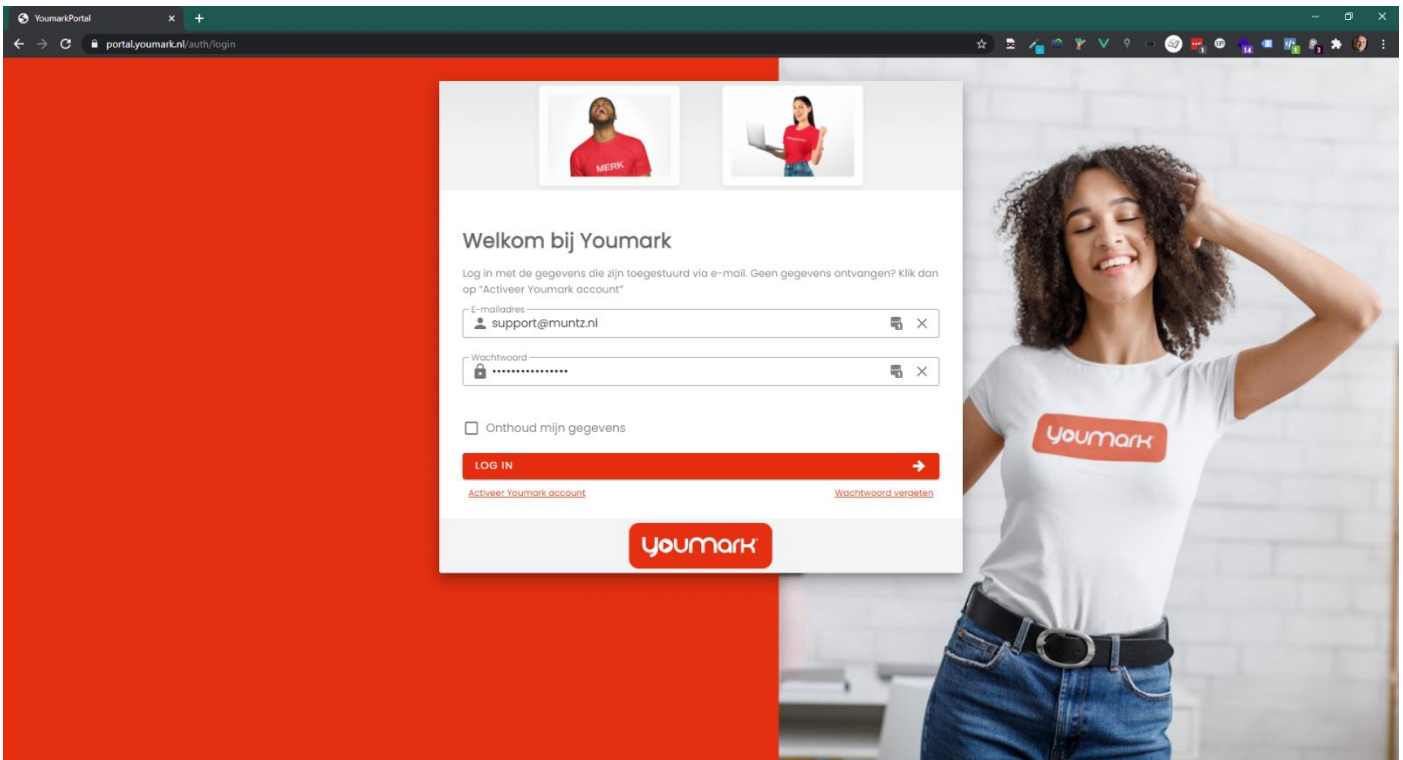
YoumarkPortal

portal.youmark.nl/auth/login

MERK

Welkom bij Youmark

Log in met de gegevens die zijn toegestuurd via e-mail. Geen gegevens ontvangen? Klik dan op "Activeer Youmark account"

E-mailadres
support@muntz.nl

Wachtwoord
••••••••••••••••

Onthoud mijn gegevens

LOG IN

Activeer Youmark account

Wachtwoord vergeten

youmark

youmark